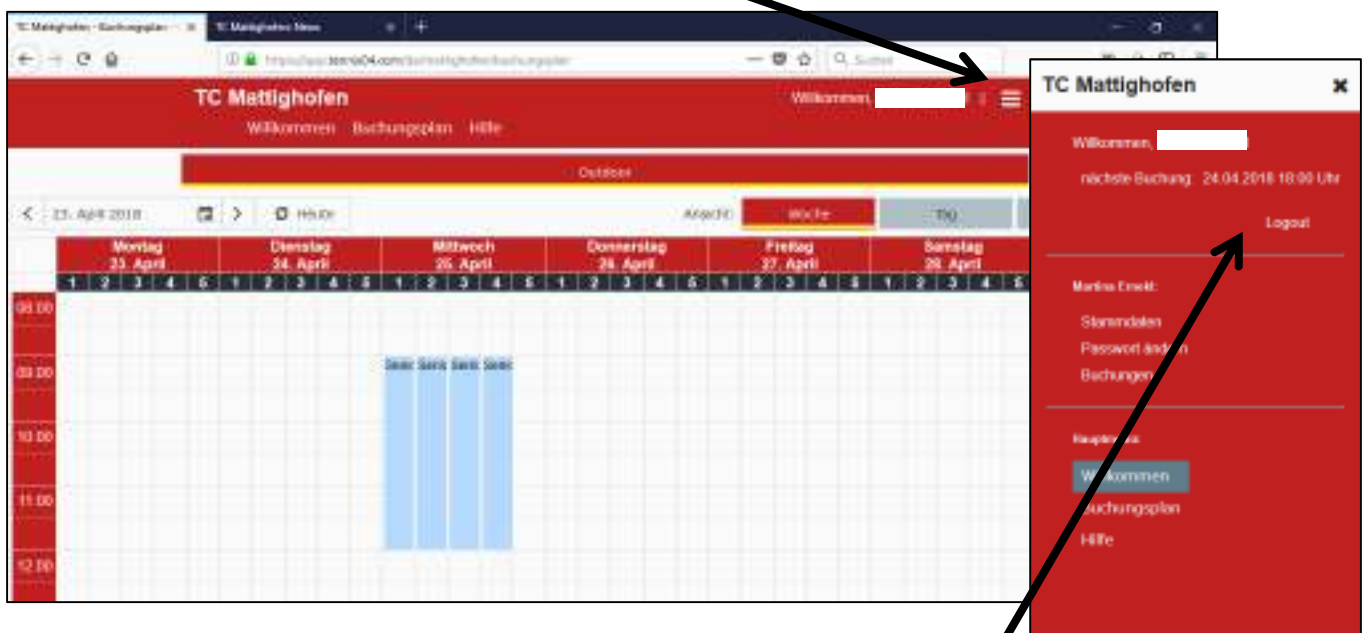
TC Mattighofen - Buchungsplan × TC Mattighofen News × +

https://app.tennis04.com/tc/mattighofen/buchungsplan

Suchen

TC Mattighofen
Willkommen Buchungsplan Hilfe

Willkommen,

Outdoor

< 23. April 2018 > Heute

Ansicht: Woche Tag

| | Montag 23. April | Dienstag 24. April | Mittwoch 25. April | Donnerstag 26. April | Freitag 27. April | Samstag 28. April |
|---|---|---|---|---|---|---|
| | 1 2 3 4 5 | 1 2 3 4 5 | 1 2 3 4 5 | 1 2 3 4 5 | 1 2 3 4 5 | 1 2 3 4 5 |
| 08:00 | | | | | | |
| 09:00 | | | Senio Senio Senio Senio | | | |
| 10:00 | | | | | | |
| 11:00 | | | | | | |
| 12:00 | | | | | | |

TC Mattighofen ×

Willkommen,

nächste Buchung: 24.04.2018 18:00 Uhr

Logout

Martina Ernekt:

Stammdaten
Passwort ändern
Buchungen

Hauptmenü

Willkommen
Buchungsplan
Hilfe